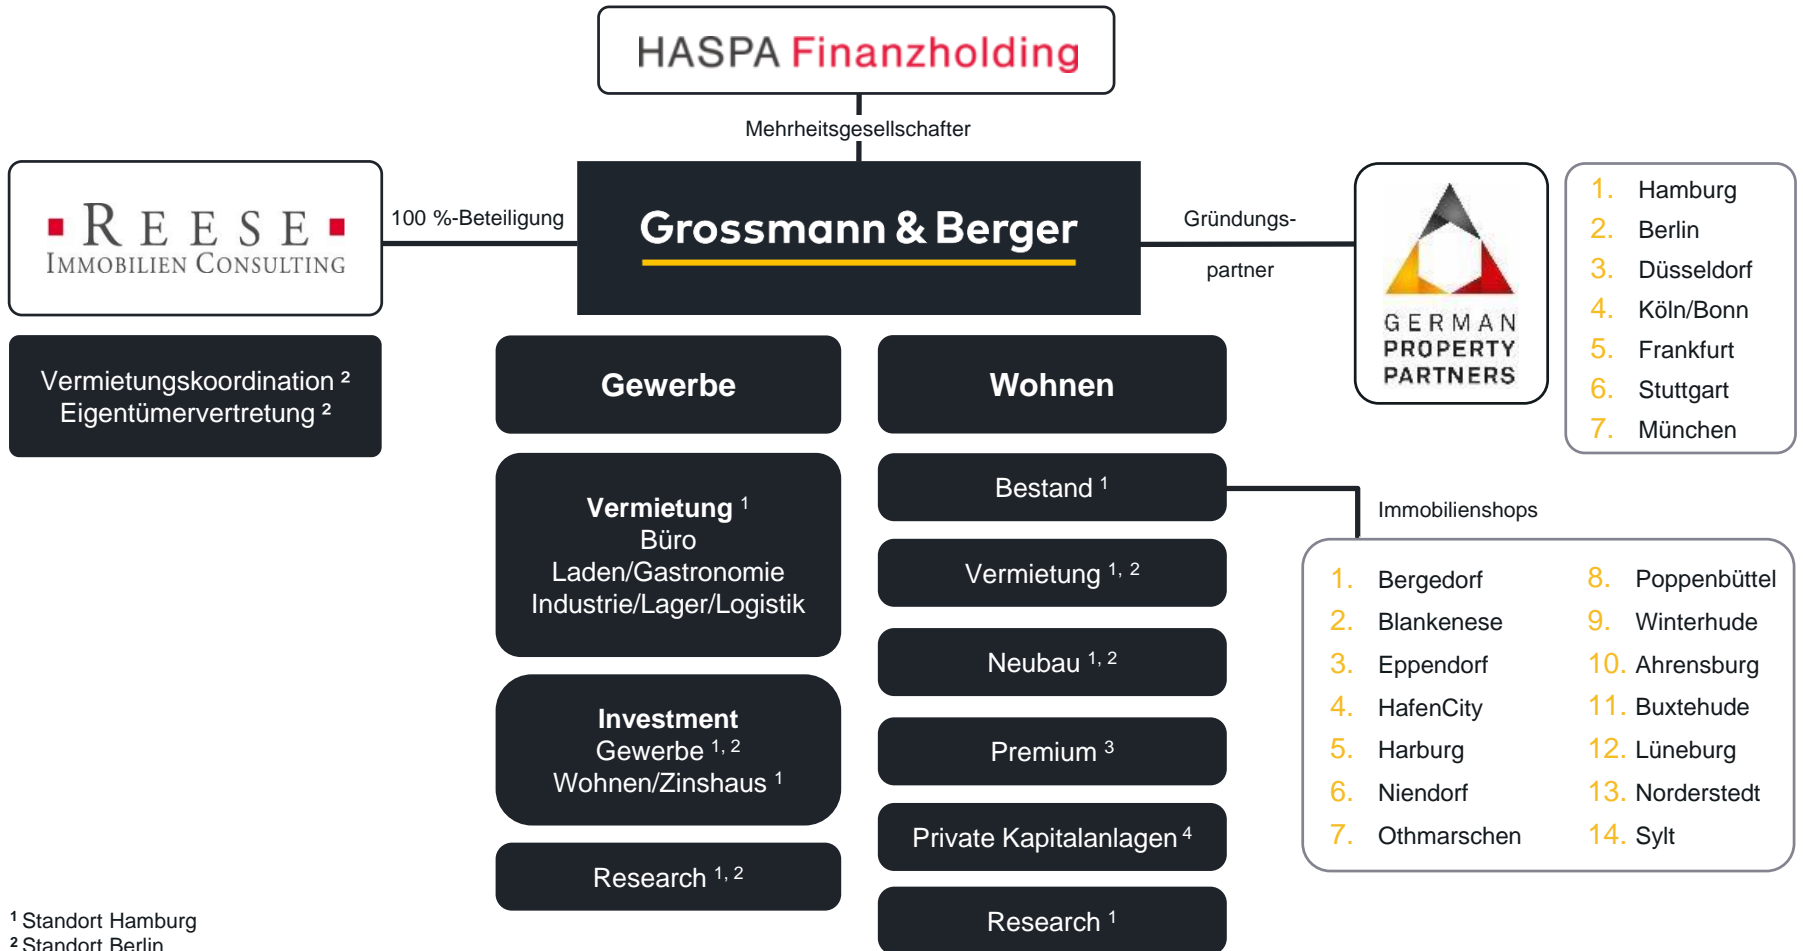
HASPA Finanzholding

Mehrheitsgesellschafter

REESE
IMMOBILIEN CONSULTING

100 %-Beteiligung

Grossmann & Berger

Gründungs-
partner

GERMAN PROPERTY PARTNERS

1. Hamburg
2. Berlin
3. Düsseldorf
4. Köln/Bonn
5. Frankfurt
6. Stuttgart
7. München

Vermietungskoordination $^2$
Eigentümervertretung $^2$

Gewerbe

Wohnen

Vermietung $^1$
Büro
Laden/Gastronomie
Industrie/Lager/Logistik

Investment
Gewerbe $^{1, 2}$
Wohnen/Zinshaus $^1$

Research $^{1, 2}$

Bestand $^1$

Vermietung $^{1, 2}$

Neubau $^{1, 2}$

Premium $^3$

Private Kapitalanlagen $^4$

Research $^1$

Immobilienshops

1. Bergedorf
2. Blankenese
3. Eppendorf
4. HafenCity
5. Harburg
6. Niendorf
7. Othmarschen
8. Poppenbüttel
9. Winterhude
10. Ahrensburg
11. Buxtehude
12. Lüneburg
13. Norderstedt
14. Sylt

$^1$ Standort Hamburg
$^2$ Standort Berlin